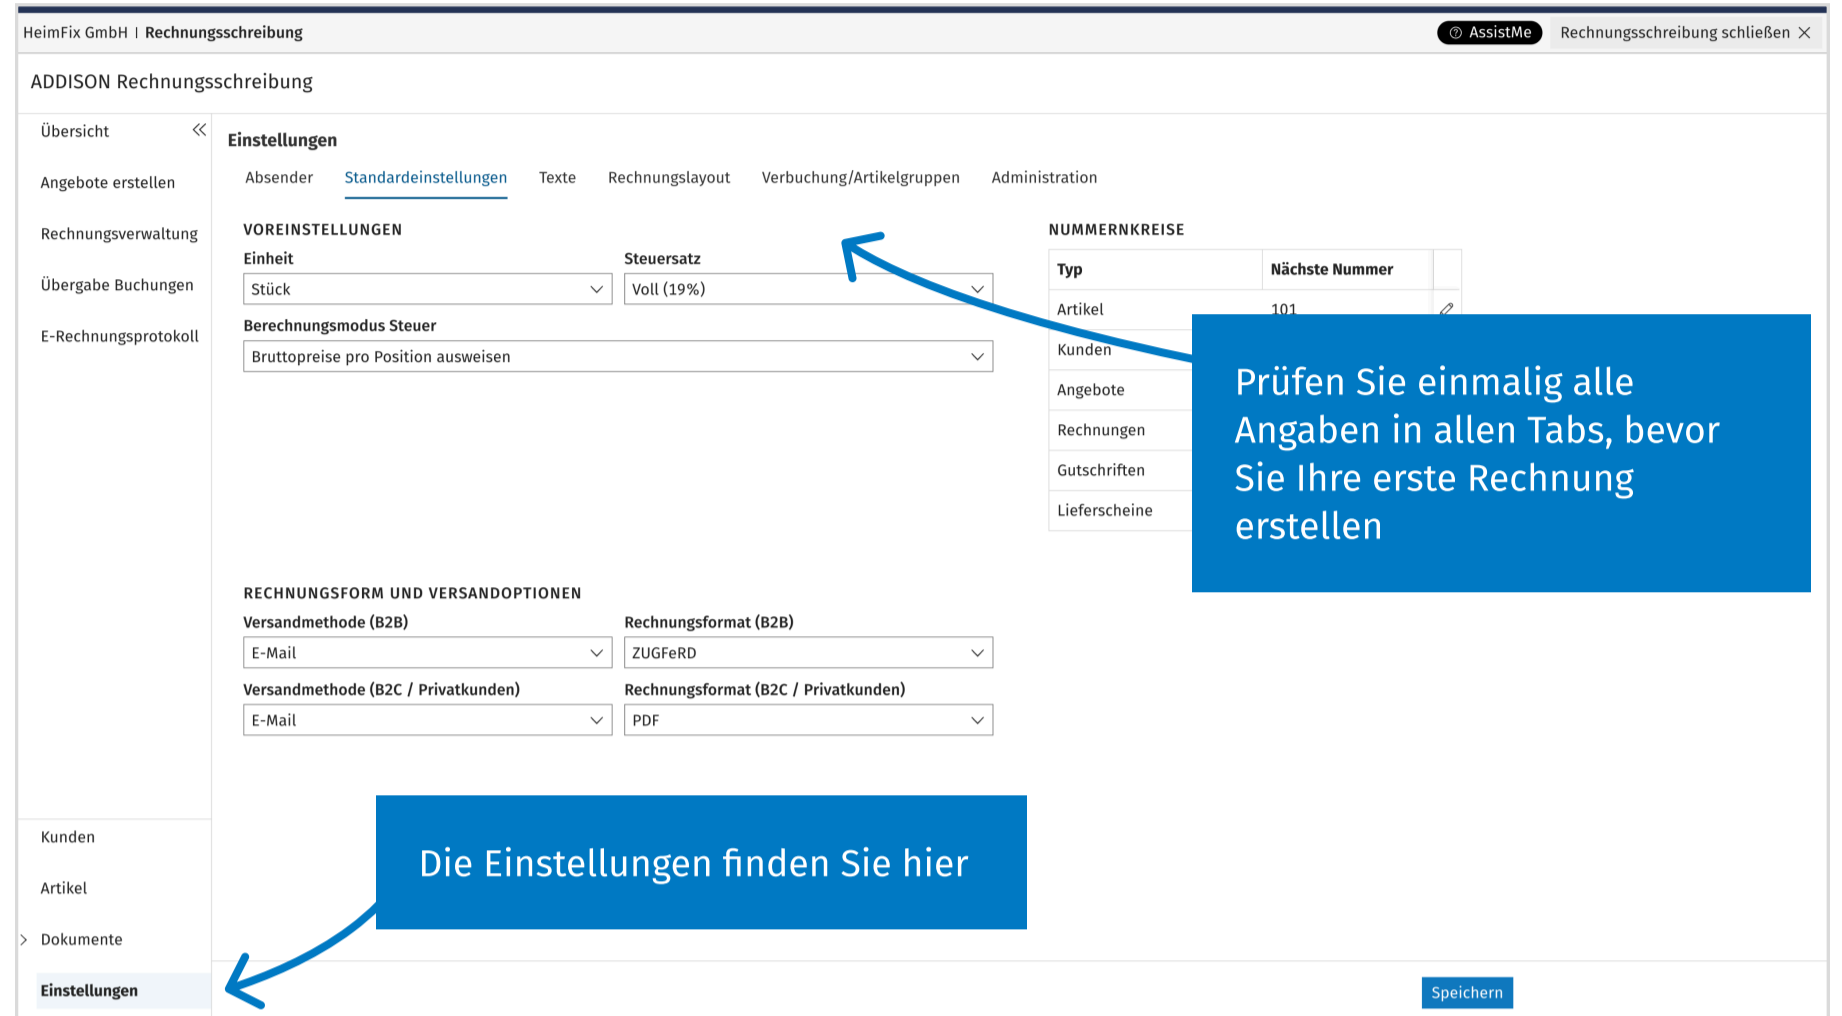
HeimFix GmbH | Rechnungsschreibung

AssistMe Rechnungsschreibung schließen

ADDISON Rechnungsschreibung

Übersicht

Angebote erstellen

Rechnungsverwaltung

Übergabe Buchungen

E-Rechnungsprotokoll

Einstellungen

Absender Standardeinstellungen Texte Rechnungslayout Verbuchung/Artikelgruppen Administration

VOREINSTELLUNGEN

Einheit
Stück

Steuersatz
Voll (19%)

Berechnungsmodus Steuer
Bruttopreise pro Position ausweisen

NUMMERNKREISE

| Typ | Nächste Nummer |
|---|---|
| Artikel | 101 |
| Kunden | |
| Angebote | |
| Rechnungen | |
| Gutschriften | |
| Lieferscheine | |

Prüfen Sie einmalig alle Angaben in allen Tabs, bevor Sie Ihre erste Rechnung erstellen

RECHNUNGSFORM UND VERSANDOPTIONEN

Versandmethode (B2B)
E-Mail

Rechnungsformat (B2B)
ZUGFeRD

Versandmethode (B2C / Privatkunden)
E-Mail

Rechnungsformat (B2C / Privatkunden)
PDF

Die Einstellungen finden Sie hier

Kunden

Artikel

Dokumente

Einstellungen

Speichern